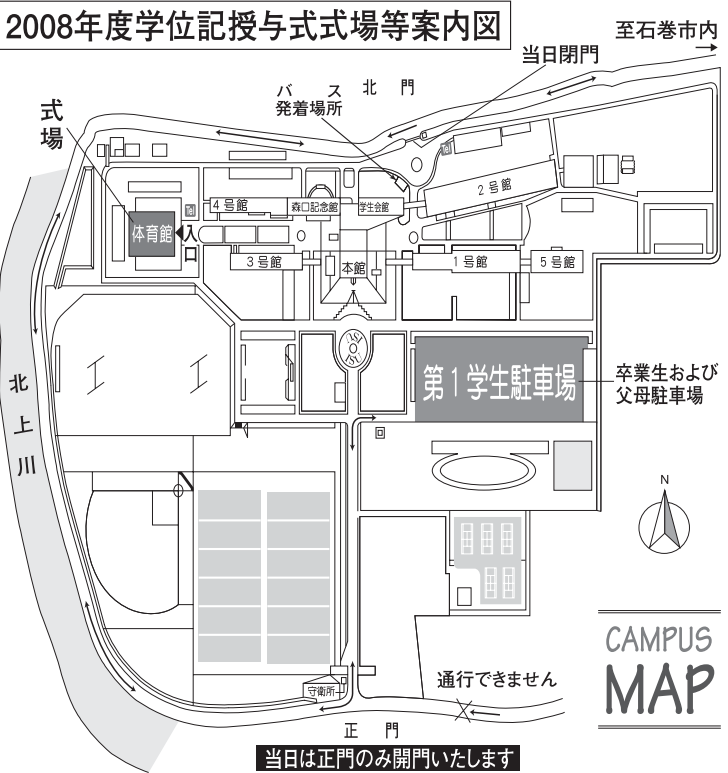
2008年度学位記授与式式場等案内図

至石巻市内

当日閉門

バス発着場所

北門

式場

体育館

入口

4号館

森口記念館

学生会館

2号館

3号館

本館

1号館

5号館

第1学生駐車場

卒業生および父母駐車場

北上川

N

CAMPUS MAP

通行できません

守衛所

正門

当日は正門のみ開門いたします